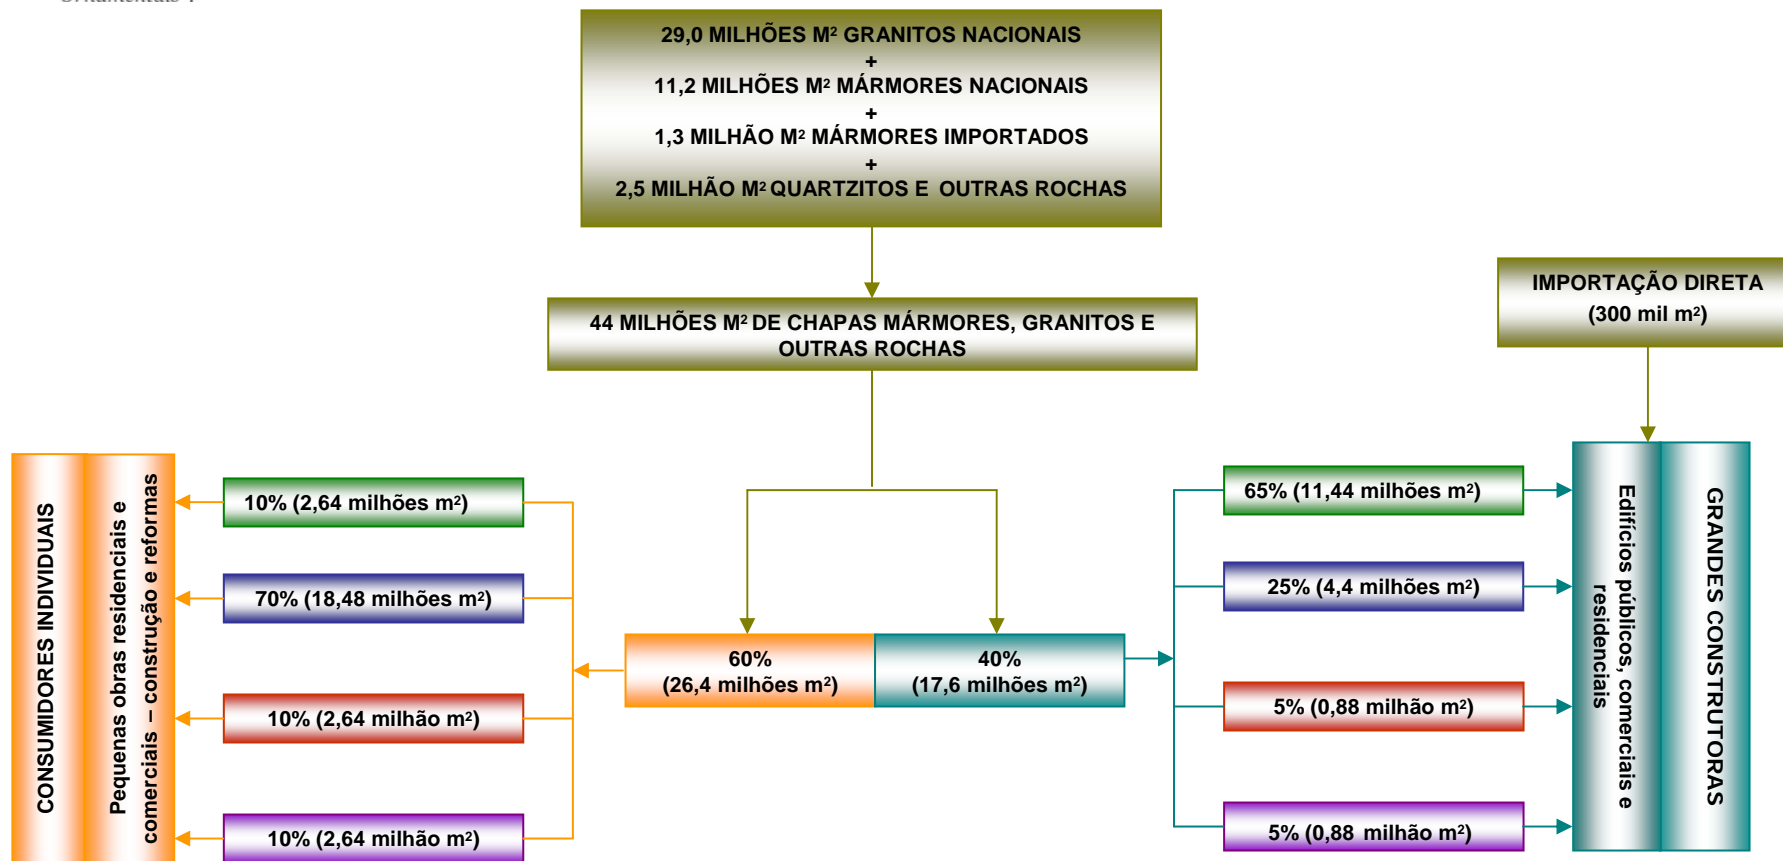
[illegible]

29,0 MILHÕES M² GRANITOS NACIONAIS
+
11,2 MILHÕES M² MÁRMORES NACIONAIS
+
1,3 MILHÃO M² MÁRMORES IMPORTADOS
+
2,5 MILHÃO M² QUARTZITOS E OUTRAS ROCHAS

44 MILHÕES M² DE CHAPAS MÁRMORES, GRANITOS E OUTRAS ROCHAS

IMPORTAÇÃO DIRETA (300 mil m²)

CONSUMIDORES INDIVIDUAIS

Pequenas obras residenciais e comerciais – construção e reformas

10% (2,64 milhões m²)

70% (18,48 milhões m²)

10% (2,64 milhão m²)

10% (2,64 milhão m²)

60% (26,4 milhões m²)

40% (17,6 milhões m²)

65% (11,44 milhões m²)

25% (4,4 milhões m²)

5% (0,88 milhão m²)

5% (0,88 milhão m²)

Edifícios públicos, comerciais e residenciais

GRANDES CONSTRUTORAS